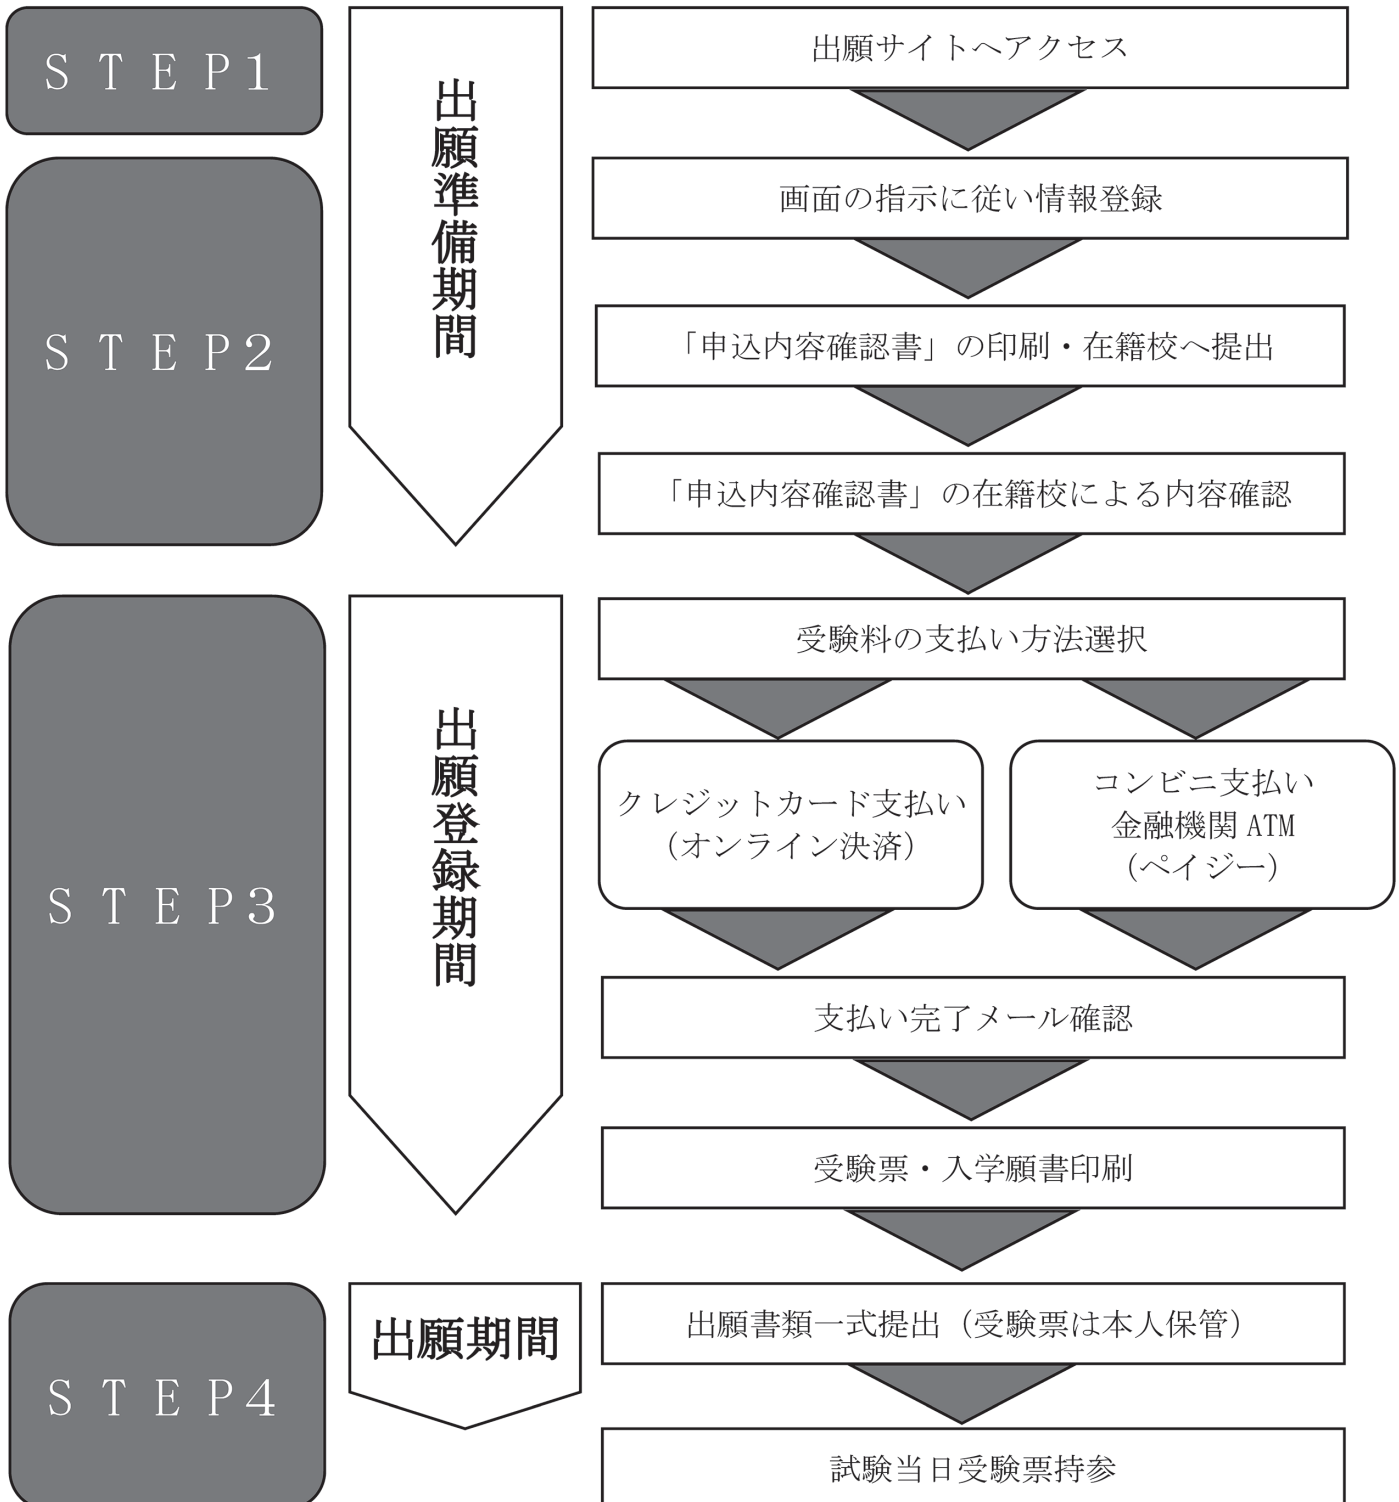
STEP1

出願準備期間

出願サイトへアクセス

STEP2

画面の指示に従い情報登録

「申込内容確認書」の印刷・在籍校へ提出

「申込内容確認書」の在籍校による内容確認

STEP3

出願登録期間

受験料の支払い方法選択

クレジットカード支払い（オンライン決済）

コンビニ支払い
金融機関 ATM
（ペイジー）

支払い完了メール確認

受験票・入学願書印刷

STEP4

出願期間

出願書類一式提出（受験票は本人保管）

試験当日受験票持参